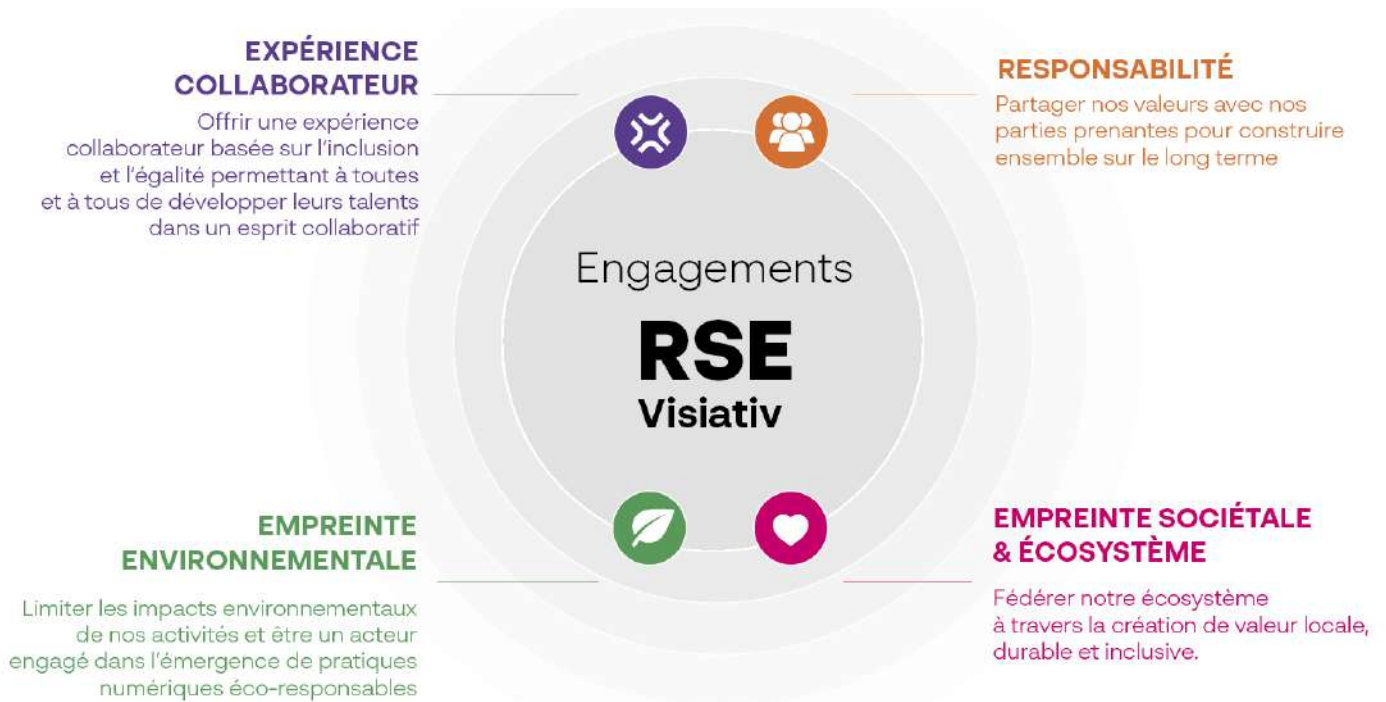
EXPÉRIENCE COLLABORATEUR

Offrir une expérience collaborateur basée sur l'inclusion et l'égalité permettant à toutes et à tous de développer leurs talents dans un esprit collaboratif

RESPONSABILITÉ

Partager nos valeurs avec nos parties prenantes pour construire ensemble sur le long terme

Engagements

RSE

Visiativ

EMPREINTE ENVIRONNEMENTALE

Limiter les impacts environnementaux de nos activités et être un acteur engagé dans l'émergence de pratiques numériques éco-responsables

EMPREINTE SOCIÉTALE & ÉCOSYSTÈME

Fédérer notre écosystème à travers la création de valeur locale, durable et inclusive.